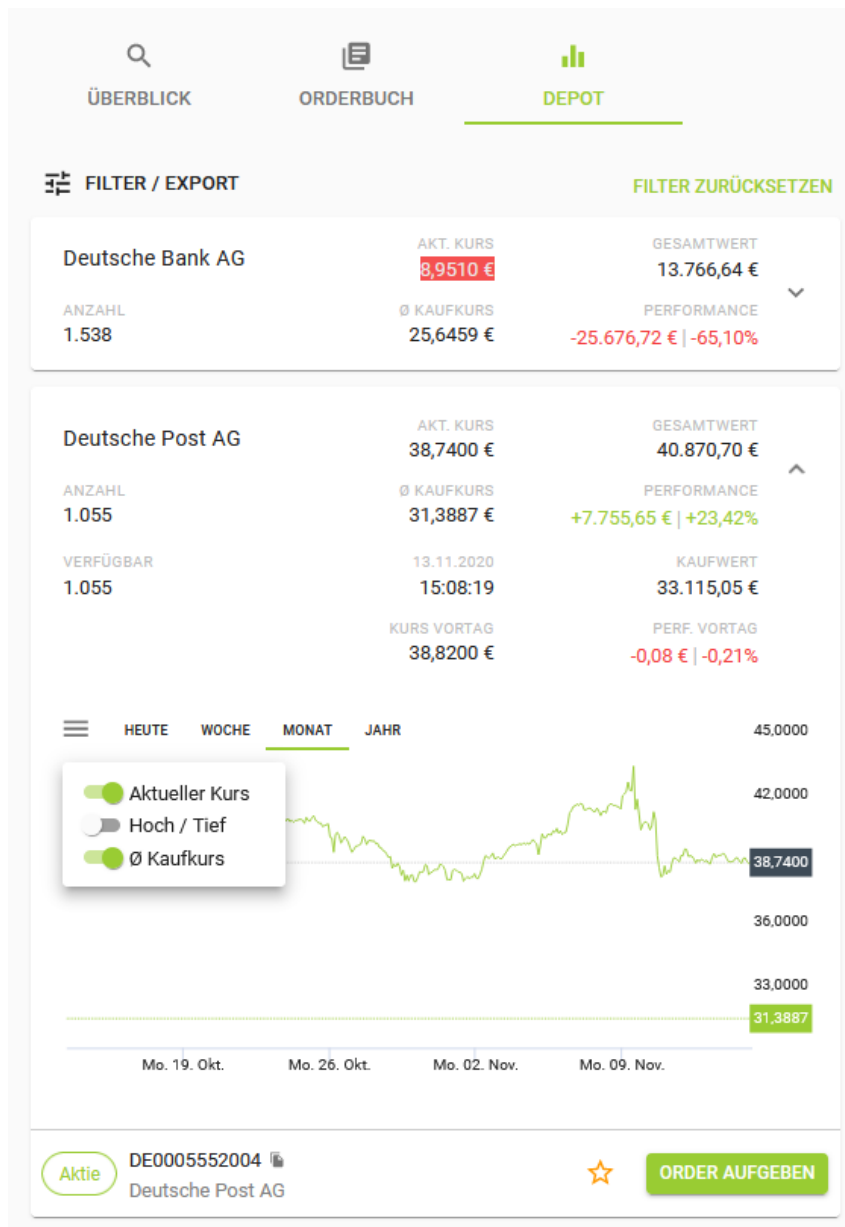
ÜBERBLICK ORDERBUCH DEPOT

FILTER / EXPORT FILTER ZURÜCKSETZEN

Deutsche Bank AG
AKT. KURS 8,9510 €
GESAMTWERT 13.766,64 €
ANZAHL 1.538
Ø KAUFKURS 25,6459 €
PERFORMANCE -25.676,72 € | -65,10%

Deutsche Post AG
AKT. KURS 38,7400 €
GESAMTWERT 40.870,70 €
ANZAHL 1.055
Ø KAUFKURS 31,3887 €
PERFORMANCE +7.755,65 € | +23,42%
VERFÜGBAR 1.055
13.11.2020 15:08:19
KAUFWERT 33.115,05 €
KURS VORTAG 38,8200 €
PERF. VORTAG -0,08 € | -0,21%

HEUTE WOCHE MONAT JAHR

Aktueller Kurs
Hoch / Tief
Ø Kaufkurs

45,0000
42,0000
38,7400
36,0000
33,0000
31,3887

Mo. 19. Okt. Mo. 26. Okt. Mo. 02. Nov. Mo. 09. Nov.

Aktie DE0005552004
Deutsche Post AG
ORDER AUFGEBEN